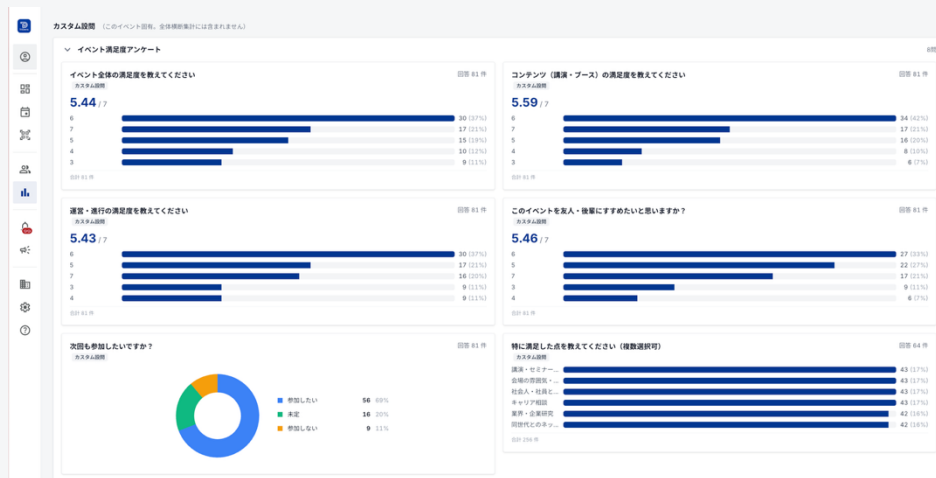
カスタム設問 （このイベント固有。全体横断集計には含まれません）

イベント満足度アンケート

8問

イベント全体の満足度を教えてください
回答 81 件
カスタム設問
5.44 / 7
6 30 (37%)
7 17 (21%)
5 15 (19%)
4 10 (12%)
3 9 (11%)
合計 81 件

コンテンツ（講演・ブース）の満足度を教えてください
回答 81 件
カスタム設問
5.59 / 7
6 34 (42%)
7 17 (21%)
5 16 (20%)
4 8 (10%)
3 6 (7%)
合計 81 件

運営・進行の満足度を教えてください
回答 81 件
カスタム設問
5.43 / 7
6 30 (37%)
5 17 (21%)
7 16 (20%)
3 9 (11%)
4 9 (11%)
合計 81 件

このイベントを友人・後輩にすすめたいと思いますか？
回答 81 件
カスタム設問
5.46 / 7
6 27 (33%)
5 22 (27%)
7 17 (21%)
3 9 (11%)
4 6 (7%)
合計 81 件

次回も参加したいですか？
回答 81 件
カスタム設問
参加したい 56 69%
未定 16 20%
参加しない 9 11%

特に満足した点を教えてください（複数選択可）
回答 64 件
カスタム設問
講演・セミナー... 43 (17%)
会場の雰囲気・... 43 (17%)
社員さん・社員と... 43 (17%)
キャリア相談 43 (17%)
業界・企業研究 42 (16%)
同世代とのネッ... 42 (16%)
合計 256 件